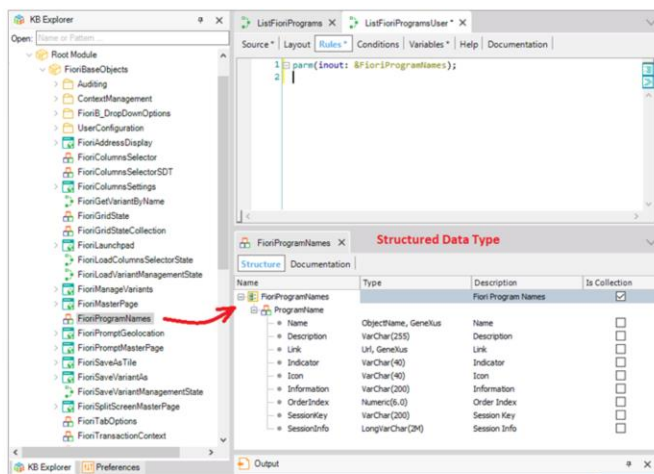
KB Explorer

Open: Name or Pattern...

Root Module
FioriBaseObjects
Auditing
ContextManagement
FioriB_DropDownOptions
UserConfiguration
FioriAddressDisplay
FioriColumnsSelector
FioriColumnsSelectorSDT
FioriColumnsSettings
FioriGetVariantByName
FioriGridState
FioriGridStateCollection
FioriLaunchpad
FioriLoadColumnsSelectorState
FioriLoadVariantManagementState
FioriManageVariants
FioriMasterPage
FioriProgramNames
FioriPromptGeolocation
FioriPromptMasterPage
FioriSaveAsTile
FioriSaveVariantAs
FioriSaveVariantManagementState
FioriSplitScreenMasterPage
FioriTabOptions
FioriTransactionContext

KB Explorer | Preferences

ListFioriPrograms | ListFioriProgramsUser * ×

Source * | Layout | Rules * | Conditions | Variables * | Help | Documentation

1 parm(inout: &FioriProgramNames);
2

FioriProgramNames ×   Structured Data Type

Structure | Documentation

| Name | Type | Description | Is Collection |
|---|---|---|---|
| FioriProgramNames | | Fiori Program Names | ☑ |
| ProgramName | | | |
| Name | ObjectName, GeneXus | Name | ☐ |
| Description | VarChar(255) | Description | ☐ |
| Link | Url, GeneXus | Link | ☐ |
| Indicator | VarChar(40) | Indicator | ☐ |
| Icon | VarChar(40) | Icon | ☐ |
| Information | VarChar(200) | Information | ☐ |
| OrderIndex | Numeric(6.0) | Order Index | ☐ |
| SessionKey | VarChar(200) | Session Key | ☐ |
| SessionInfo | LongVarChar(2M) | Session Info | ☐ |

Output